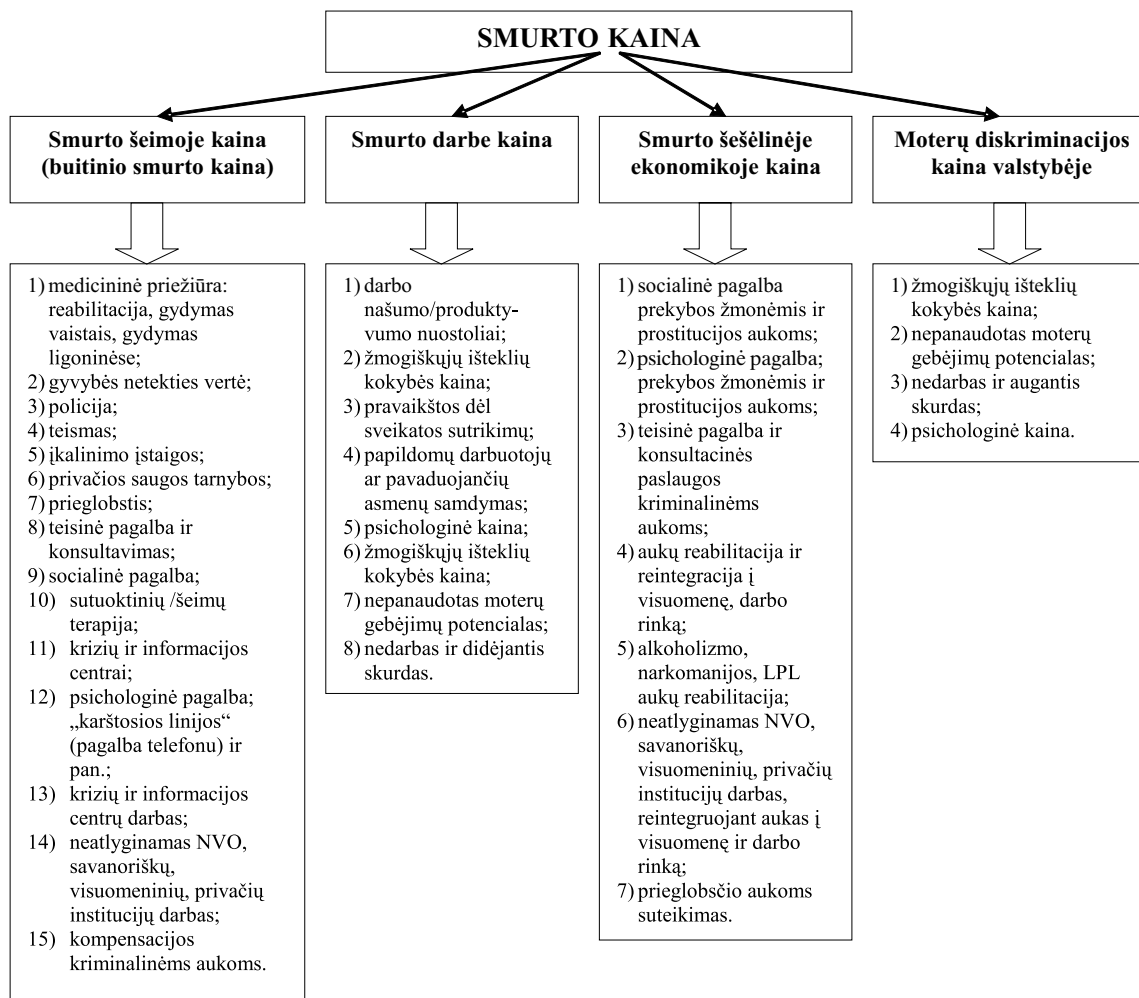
SMURTO KAINA

Smurto šeimoje kaina (buitinio smurto kaina)

1) medicininė priežiūra: reabilitacija, gydymas vaistais, gydymas ligoninėse;
2) gyvybės netekties vertė;
3) policija;
4) teismas;
5) įkalinimo įstaigos;
6) privačios saugos tarnybos;
7) prieglobstis;
8) teisinė pagalba ir konsultavimas;
9) socialinė pagalba;
10) sutuoktinių /šeimų terapija;
11) krizių ir informacijos centrai;
12) psichologinė pagalba; „karštosios linijos“ (pagalba telefonu) ir pan.;
13) krizių ir informacijos centrų darbas;
14) neatlyginamas NVO, savanoriškų, visuomeninių, privačių institucijų darbas;
15) kompensacijos kriminalinėms aukoms.

Smurto darbe kaina

1) darbo našumo/produktyvumo nuostoliai;
2) žmogiškųjų išteklių kokybės kaina;
3) pravaikštos dėl sveikatos sutrikimų;
4) papildomų darbuotojų ar pavaduojančių asmenų samdymas;
5) psichologinė kaina;
6) žmogiškųjų išteklių kokybės kaina;
7) nepanaudotas moterų gebėjimų potencialas;
8) nedarbas ir didėjantis skurdas.

Smurto šešėlinėje ekonomikoje kaina

1) socialinė pagalba prekybos žmonėmis ir prostitucijos aukoms;
2) psichologinė pagalba; prekybos žmonėmis ir prostitucijos aukoms;
3) teisinė pagalba ir konsultacinės paslaugos kriminalinėms aukoms;
4) aukų reabilitacija ir reintegracija į visuomenę, darbo rinką;
5) alkoholizmo, narkomanijos, LPL aukų reabilitacija;
6) neatlyginamas NVO, savanoriškų, visuomeninių, privačių institucijų darbas, reintegruojant aukas į visuomenę ir darbo rinką;
7) prieglobsčio aukoms suteikimas.

Moterų diskriminacijos kaina valstybėje

1) žmogiškųjų išteklių kokybės kaina;
2) nepanaudotas moterų gebėjimų potencialas;
3) nedarbas ir augantis skurdas;
4) psichologinė kaina.